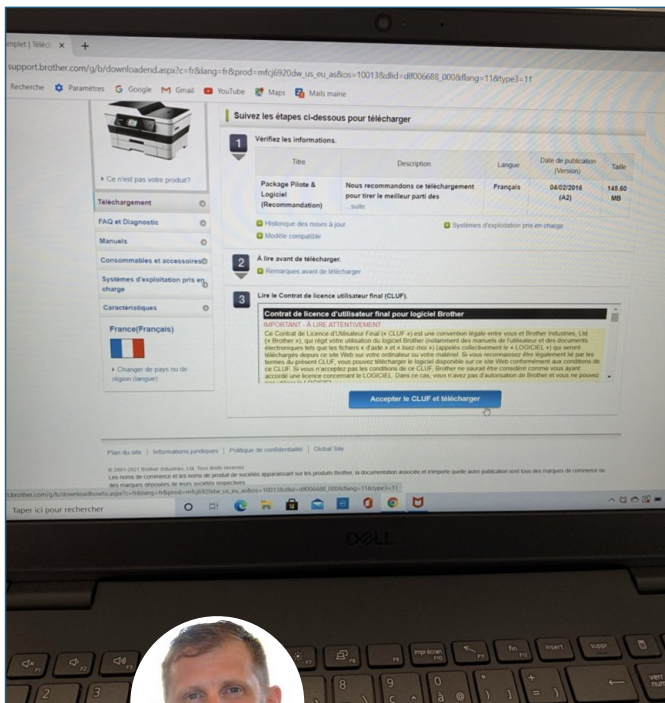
mplet | Téléch ×   +

support.brother.com/g/b/downloadend.aspx?c=fr&lang=fr&prod=mfcj6920dw_us_eu_as&os=10013&dlid=dlf006688_000&flang=11&type3=11

Recherche   Paramètres   Google   Gmail   YouTube   Maps   Mails mairie

Suivez les étapes ci-dessous pour télécharger

1 Vérifiez les informations.

| Titre | Description | Langue | Date de publication (Version) | Taille |
|---|---|---|---|---|
| Package Pilote & Logiciel (Recommandation) | Nous recommandons ce téléchargement pour tirer le meilleur parti des ...suite | Français | 04/02/2016 (A2) | 146.60 MB |

Historique des mises à jour
Modèle compatible
Systèmes d'exploitation pris en charge

▸ Ce n'est pas votre produit?

Téléchargement
FAQ et Diagnostic
Manuels
Consommables et accessoires
Systèmes d'exploitation pris en charge
Caractéristiques

France(Français)

▸ Changer de pays ou de région (langue)

2 À lire avant de télécharger.
Remarques avant de télécharger

3 Lire le Contrat de licence utilisateur final (CLUF).

Contrat de licence d'utilisateur final pour logiciel Brother
IMPORTANT - À LIRE ATTENTIVEMENT
Ce Contrat de Licence d'Utilisateur Final (« CLUF ») est une convention légale entre vous et Brother Industries, Ltd. (« Brother »), qui régit votre utilisation du logiciel Brother (notamment des manuels de l'utilisateur et des documents électroniques tels que les fichiers « d'aide » et « lisez-moi ») (appelés collectivement le « LOGICIEL ») qui seront téléchargés depuis ce site Web sur votre ordinateur ou votre matériel. Si vous reconnaissez être également lié par les termes du présent CLUF, vous pouvez télécharger le logiciel disponible sur ce site Web conformément aux conditions de ce CLUF. Si vous n'acceptez pas les conditions de ce CLUF, Brother ne saurait être considéré comme vous ayant accordé une licence concernant le LOGICIEL. Dans ce cas, vous n'avez pas d'autorisation de Brother et vous ne pouvez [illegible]

Accepter le CLUF et télécharger

Plan du site | Informations juridiques | Politique de confidentialité | Global Site

© 2001-2021 Brother Industries, Ltd. Tous droits réservés.
Les noms de commerce et les noms de produit de sociétés apparaissant sur les produits Brother, la documentation associée et n'importe quelle autre publication sont tous des marques de commerce ou des marques déposées de leurs sociétés respectives.

.brother.com/g/b/downloadinfo.aspx?c=fr&lang=fr&prod=mfcj6920dw_us_eu_as&os=10013&dlid=dlf006688_000&flang=11&type3=11

Taper ici pour rechercher

DELL

impr écran F10   fin F12   insert   suppr